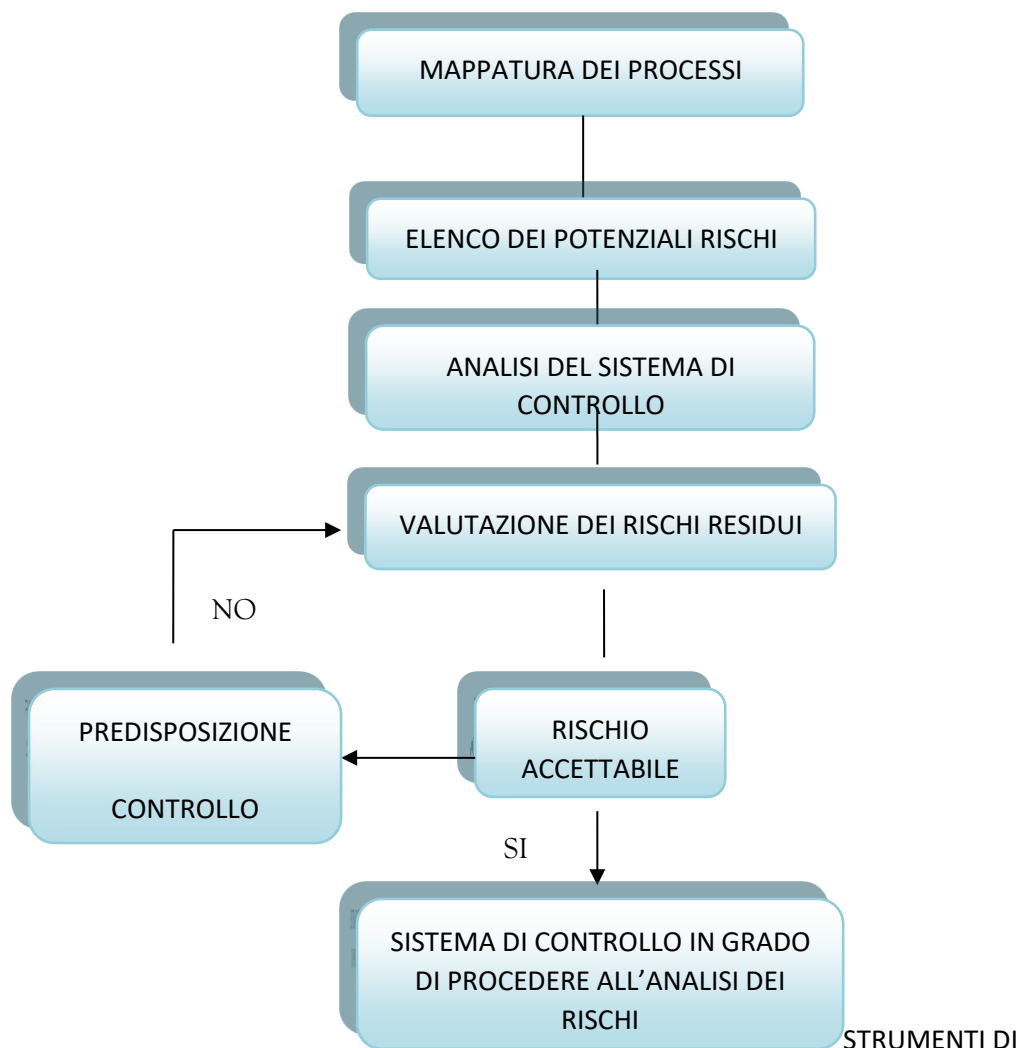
MAPPATURA DEI PROCESSI

ELENCO DEI POTENZIALI RISCHI

ANALISI DEL SISTEMA DI CONTROLLO

VALUTAZIONE DEI RISCHI RESIDUI

NO

PREDISPOSIZIONE

CONTROLLO

RISCHIO ACCETTABILE

SI

SISTEMA DI CONTROLLO IN GRADO DI PROCEDERE ALL'ANALISI DEI RISCHI

STRUMENTI DI